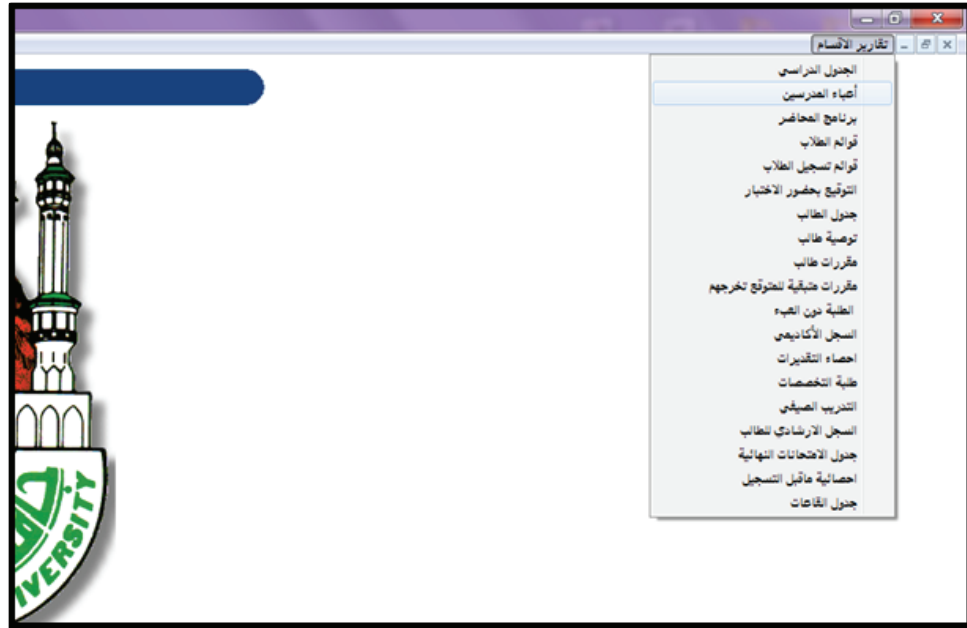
تقارير الأقسام

الجدول الدراسي
أعباء المدرسين
برنامج المحاضر
قوائم الطلاب
قوائم تسجيل الطلاب
التوقيع بحضور الاختبار
جدول الطالب
توصية طالب
مقررات طالب
مقررات متبقية للمتوقع تخرجهم
الطلبة دون العبء
السجل الأكاديمي
احصاء التقديرات
طلبة التخصصات
التدريب الصيفي
السجل الارشادي للطالب
جدول الامتحانات النهائية
احصائية ماقبل التسجيل
جدول القاعات

IVERSITY